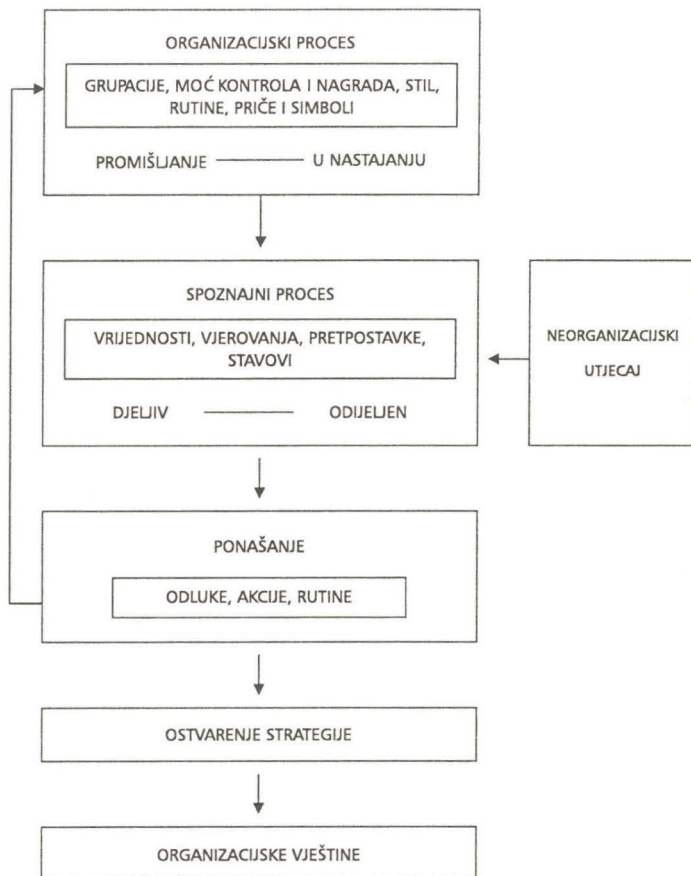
ORGANIZACIJSKI PROCES

GRUPACIJE, MOĆ KONTROLA I NAGRADA, STIL, RUTINE, PRIČE I SIMBOLI

PROMIŠLJANJE — U NASTAJANJU

SPOZNAJNI PROCES

VRIJEDNOSTI, VJEROVANJA, PRETPOSTAVKE, STAVOVI

DJELJIV — ODIJELJEN

NEORGANIZACIJSKI UTJECAJ

PONAŠANJE

ODLUKE, AKCIJE, RUTINE

OSTVARENJE STRATEGIJE

ORGANIZACIJSKE VJEŠTINE